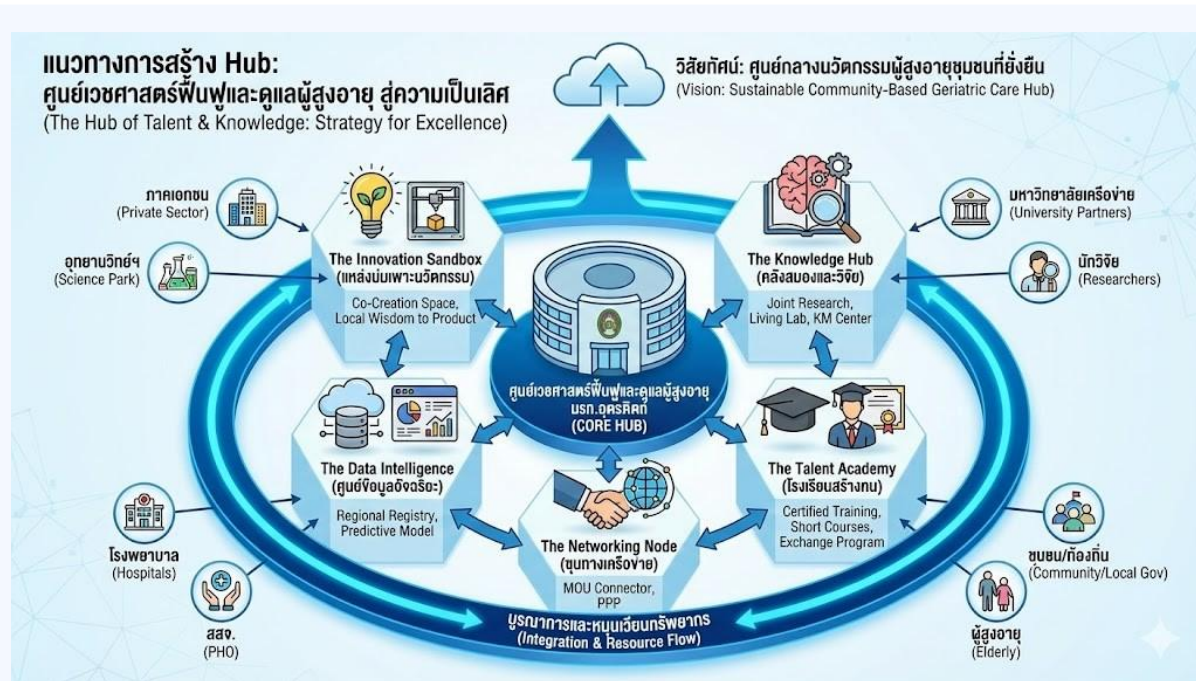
แนวทางการสร้าง Hub:
ศูนย์เวชศาสตร์ฟื้นฟูและดูแลผู้สูงอายุ สู่ความเป็นเลิศ
(The Hub of Talent & Knowledge: Strategy for Excellence)

วิสัยทัศน์: ศูนย์กลางนวัตกรรมผู้สูงอายุชุมชนที่ยั่งยืน
(Vision: Sustainable Community-Based Geriatric Care Hub)

ภาคเอกชน
(Private Sector)

อุทยานวิทย์ฯ
(Science Park)

The Innovation Sandbox
(แหล่งบ่มเพาะนวัตกรรม)
Co-Creation Space, Local Wisdom to Product

The Knowledge Hub
(คลังสมองและวิจัย)
Joint Research, Living Lab, KM Center

มหาวิทยาลัยเครือข่าย
(University Partners)

นักวิจัย
(Researchers)

ศูนย์เวชศาสตร์ฟื้นฟูและดูแลผู้สูงอายุ
มรภ.อุตรดิตถ์
(CORE HUB)

The Data Intelligence
(ศูนย์ข้อมูลอัจฉริยะ)
Regional Registry, Predictive Model

The Talent Academy
(โรงเรียนสร้างคน)
Certified Training, Short Courses, Exchange Program

The Networking Node
(ชุมทางเครือข่าย)
MOU Connector, PPP

โรงพยาบาล
(Hospitals)

สสจ.
(PHO)

ชุมชน/ท้องถิ่น
(Community/Local Gov)

ผู้สูงอายุ
(Elderly)

บูรณาการและหมุนเวียนทรัพยากร
(Integration & Resource Flow)